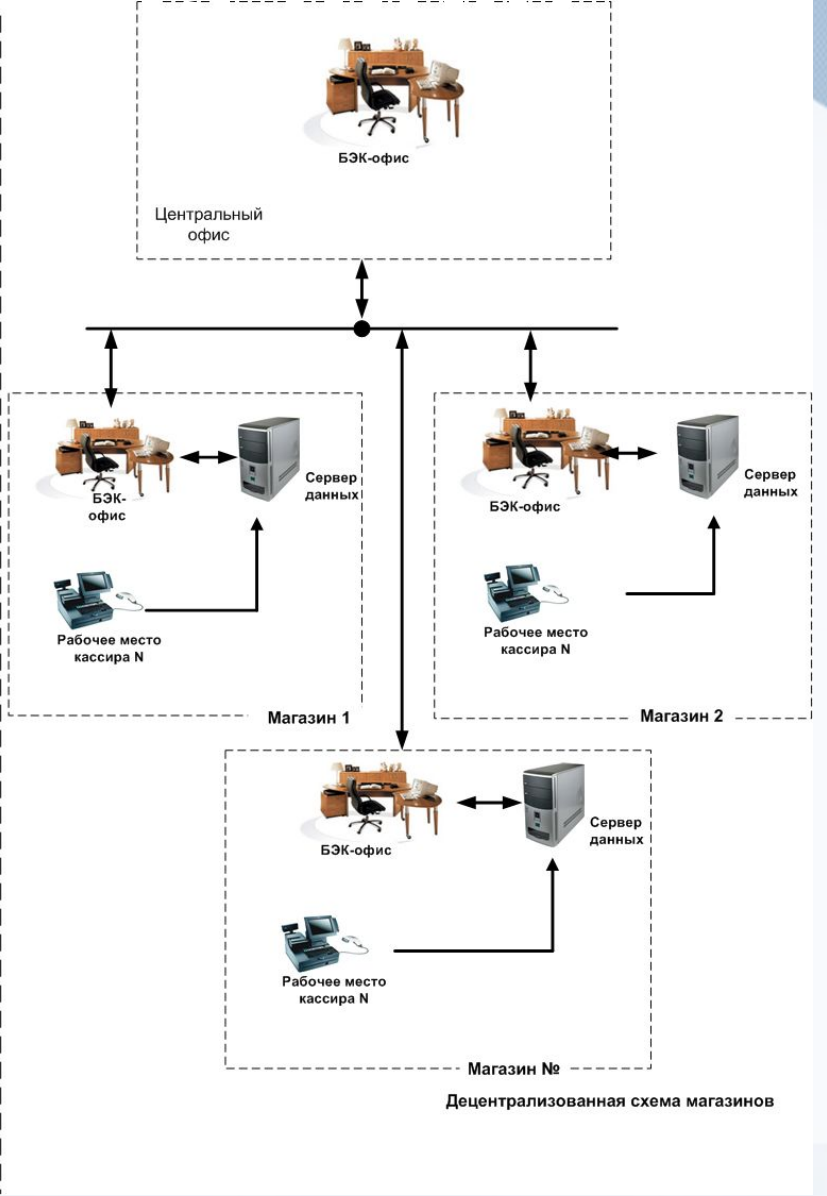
БЭК-офис

Центральный офис

БЭК-офис

Сервер данных

Рабочее место кассира N

Магазин 1

БЭК-офис

Сервер данных

Рабочее место кассира N

Магазин 2

БЭК-офис

Сервер данных

Рабочее место кассира N

Магазин №

Децентрализованная схема магазинов